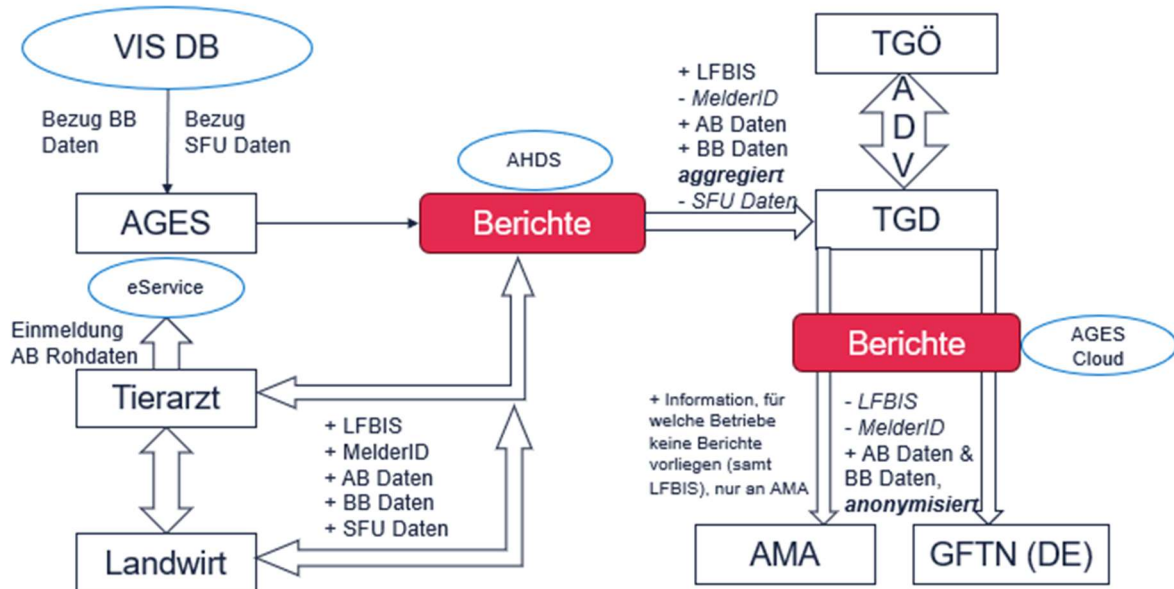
VIS DB

Bezug BB Daten

Bezug SFU Daten

AGES

eService

Einmeldung AB Rohdaten

Tierarzt

Landwirt

AHDS

Berichte

+ LFBIS
+ MelderID
+ AB Daten
+ BB Daten
+ SFU Daten

+ LFBIS
- MelderID
+ AB Daten
+ BB Daten
*aggregiert*
- SFU Daten

TGÖ

A
D
V

TGD

Berichte

AGES Cloud

+ Information, für welche Betriebe keine Berichte vorliegen (samt LFBIS), nur an AMA

- LFBIS
- MelderID
+ AB Daten & BB Daten, *anonymisiert*

AMA

GFTN (DE)